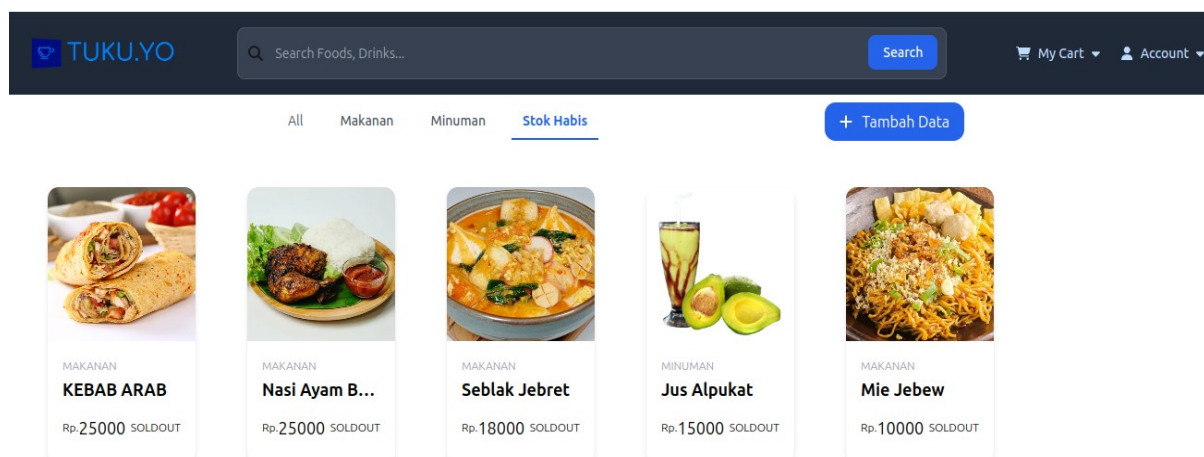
TUKU.YO

Search Foods, Drinks...

Search

My Cart

Account

All Makanan Minuman Stok Habis

+ Tambah Data

MAKANAN
KEBAB ARAB
Rp.25000 SOLDOUT

MAKANAN
Nasi Ayam B...
Rp.25000 SOLDOUT

MAKANAN
Seblak Jebret
Rp.18000 SOLDOUT

MINUMAN
Jus Alpukat
Rp.15000 SOLDOUT

MAKANAN
Mie Jebew
Rp.10000 SOLDOUT